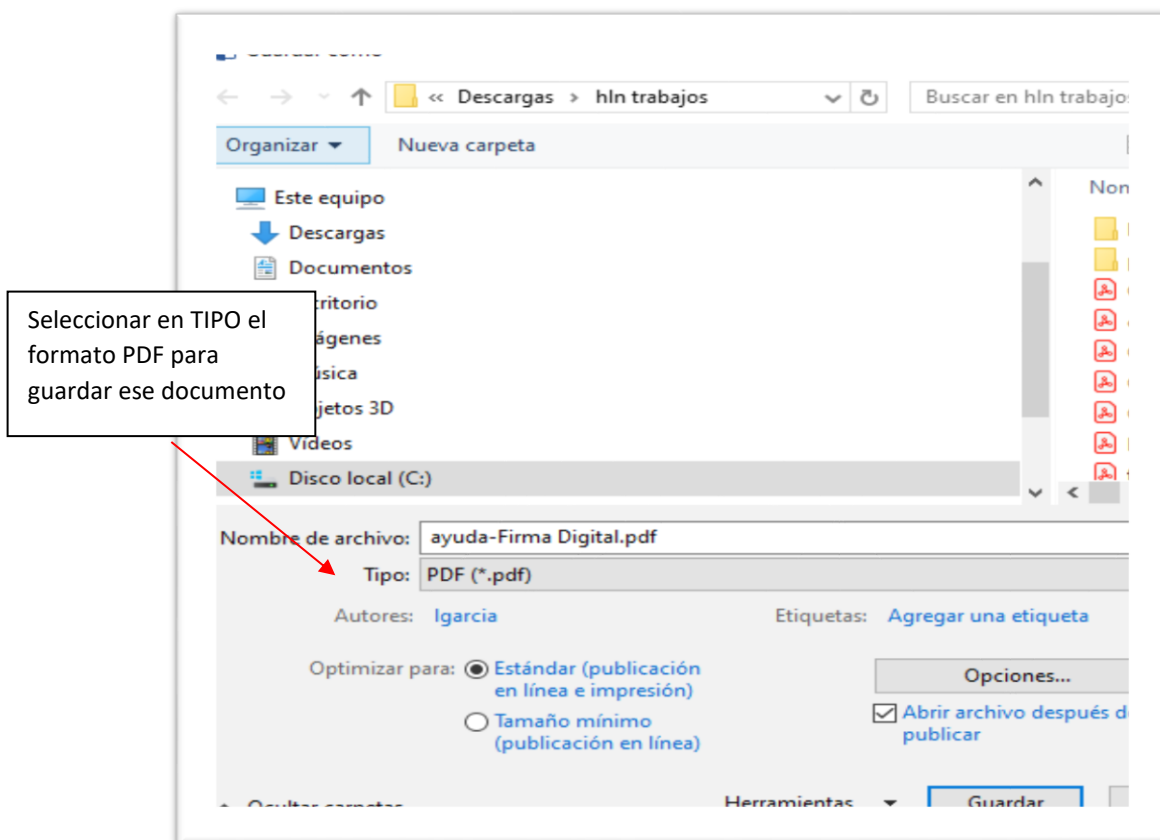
Guardar como

« Descargas › hln trabajos

Buscar en hln trabajos

Organizar ▾

Nueva carpeta

Este equipo

Descargas

Documentos

Seleccionar en TIPO el formato PDF para guardar ese documento

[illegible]critorio

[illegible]ágenes

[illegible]úsica

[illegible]jetos 3D

Vídeos

Disco local (C:)

Non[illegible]

Nombre de archivo: ayuda-Firma Digital.pdf

Tipo: PDF (*.pdf)

Autores: lgarcia

Etiquetas: Agregar una etiqueta

Optimizar para: Estándar (publicación en línea e impresión)

Tamaño mínimo (publicación en línea)

Opciones...

Abrir archivo después d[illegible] publicar

Ocultar carpetas

Herramientas ▾

Guardar